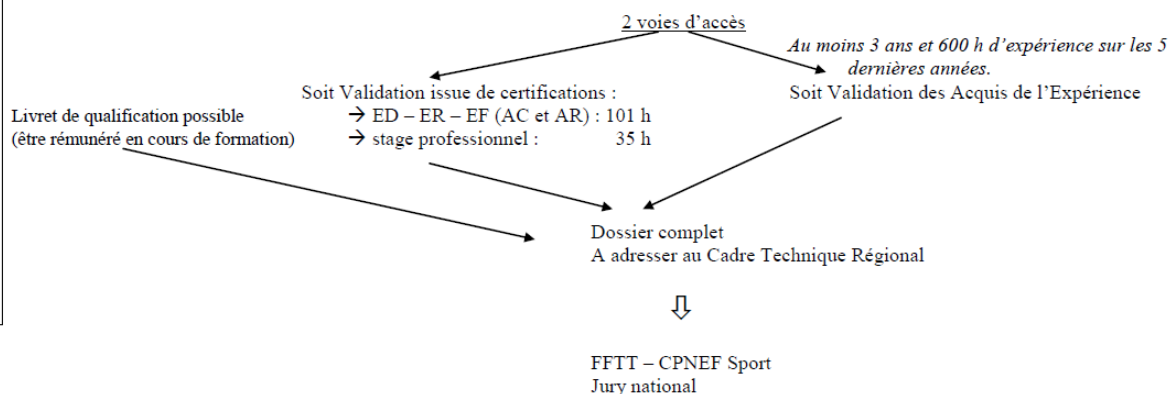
2 voies d'accès

*Au moins 3 ans et 600 h d'expérience sur les 5 dernières années.*

Soit Validation issue de certifications :
→ ED – ER – EF (AC et AR) : 101 h
→ stage professionnel : 35 h

Soit Validation des Acquis de l'Expérience

Livret de qualification possible
(être rémunéré en cours de formation)

Dossier complet
A adresser au Cadre Technique Régional

⇩

FFTT – CPNEF Sport
Jury national